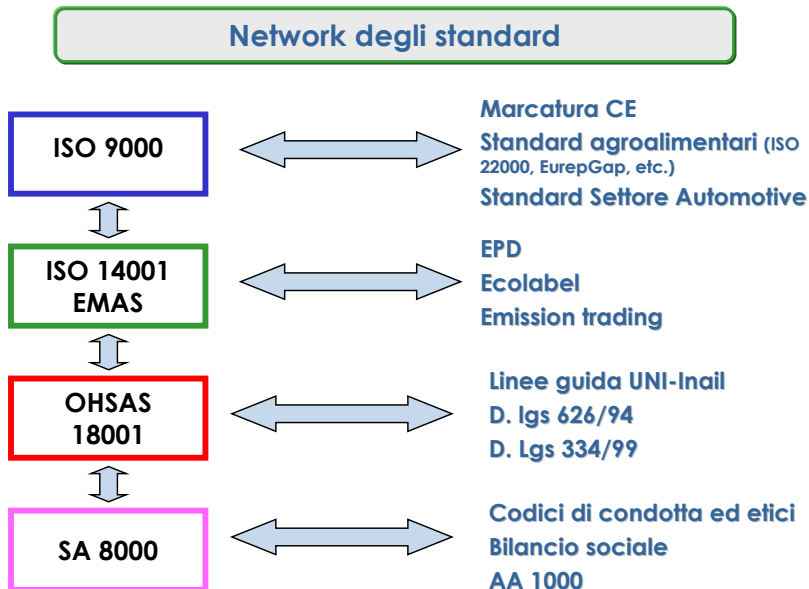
Network degli standard

ISO 9000

Marcatura CE
Standard agroalimentari (ISO 22000, EurepGap, etc.)
Standard Settore Automotive

ISO 14001
EMAS

EPD
Ecolabel
Emission trading

OHSAS
18001

Linee guida UNI-Inail
D. lgs 626/94
D. Lgs 334/99

SA 8000

Codici di condotta ed etici
Bilancio sociale
AA 1000